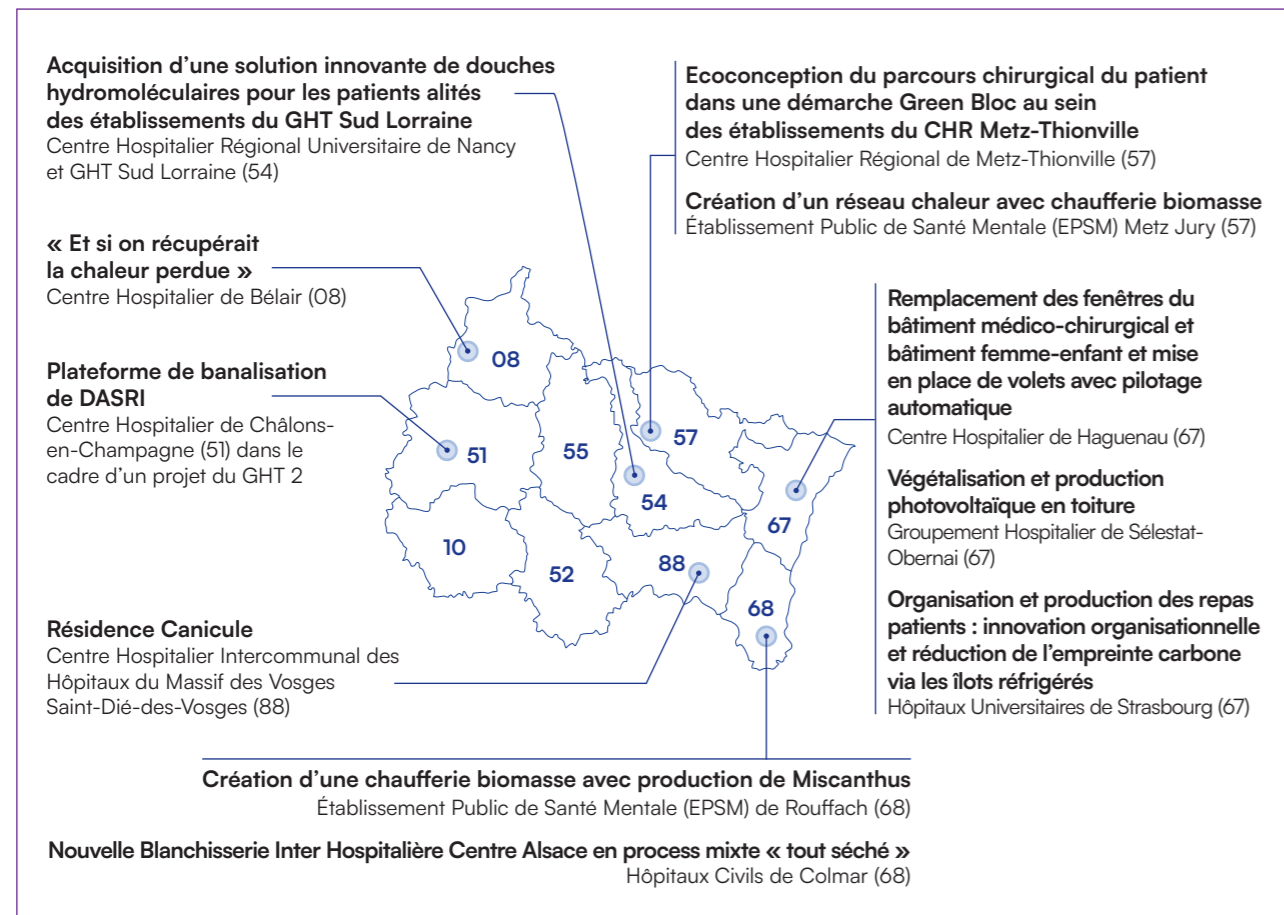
**Acquisition d'une solution innovante de douches hydromoléculaires pour les patients alités des établissements du GHT Sud Lorraine**
Centre Hospitalier Régional Universitaire de Nancy et GHT Sud Lorraine (54)

**« Et si on récupérait la chaleur perdue »**
Centre Hospitalier de Bélair (08)

**Plateforme de banalisation de DASRI**
Centre Hospitalier de Châlons-en-Champagne (51) dans le cadre d'un projet du GHT 2

**Ecoconception du parcours chirurgical du patient dans une démarche Green Bloc au sein des établissements du CHR Metz-Thionville**
Centre Hospitalier Régional de Metz-Thionville (57)

**Création d'un réseau chaleur avec chaufferie biomasse**
Établissement Public de Santé Mentale (EPSM) Metz Jury (57)

08
51
55
57
54
67
10
52
88
68

**Remplacement des fenêtres du bâtiment médico-chirurgical et bâtiment femme-enfant et mise en place de volets avec pilotage automatique**
Centre Hospitalier de Haguenau (67)

**Végétalisation et production photovoltaïque en toiture**
Groupement Hospitalier de Sélestat-Obernai (67)

**Organisation et production des repas patients : innovation organisationnelle et réduction de l'empreinte carbone via les îlots réfrigérés**
Hôpitaux Universitaires de Strasbourg (67)

**Résidence Canicule**
Centre Hospitalier Intercommunal des Hôpitaux du Massif des Vosges Saint-Dié-des-Vosges (88)

**Création d'une chaufferie biomasse avec production de Miscanthus**
Établissement Public de Santé Mentale (EPSM) de Rouffach (68)

**Nouvelle Blanchisserie Inter Hospitalière Centre Alsace en process mixte « tout séché »**
Hôpitaux Civils de Colmar (68)